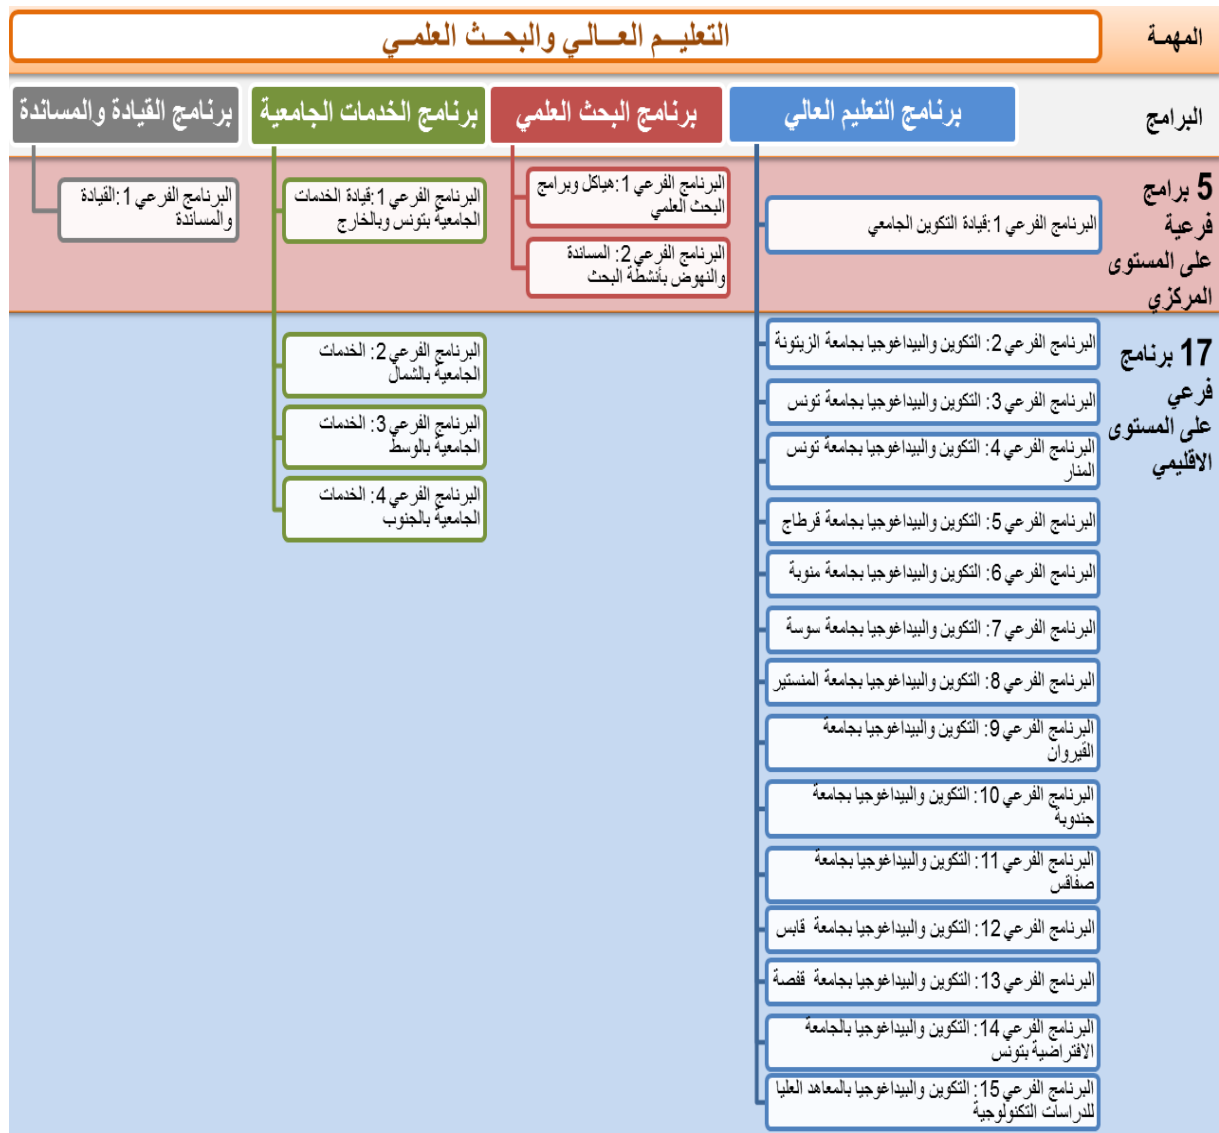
المهمة

التعليــم العــالي والبحــث العلمــي

البرامج

برنامج التعليم العالي

برنامج البحث العلمي

برنامج الخدمات الجامعية

برنامج القيادة والمساندة

5 برامج فرعية على المستوى المركزي

البرنامج الفرعي 1:قيادة التكوين الجامعي

البرنامج الفرعي 1:هياكل وبرامج البحث العلمي

البرنامج الفرعي 2: المساندة والنهوض بأنشطة البحث

البرنامج الفرعي 1:قيادة الخدمات الجامعية بتونس وبالخارج

البرنامج الفرعي 1:القيادة والمساندة

17 برنامج فرعي على المستوى الاقليمي

البرنامج الفرعي 2: التكوين والبيداغوجيا بجامعة الزيتونة

البرنامج الفرعي 3: التكوين والبيداغوجيا بجامعة تونس

البرنامج الفرعي 4: التكوين والبيداغوجيا بجامعة تونس المنار

البرنامج الفرعي 5: التكوين والبيداغوجيا بجامعة قرطاج

البرنامج الفرعي 6: التكوين والبيداغوجيا بجامعة منوبة

البرنامج الفرعي 7: التكوين والبيداغوجيا بجامعة سوسة

البرنامج الفرعي 8: التكوين والبيداغوجيا بجامعة المنستير

البرنامج الفرعي 9: التكوين والبيداغوجيا بجامعة القيروان

البرنامج الفرعي 10: التكوين والبيداغوجيا بجامعة جندوبة

البرنامج الفرعي 11: التكوين والبيداغوجيا بجامعة صفاقس

البرنامج الفرعي 12: التكوين والبيداغوجيا بجامعة قابس

البرنامج الفرعي 13: التكوين والبيداغوجيا بجامعة قفصة

البرنامج الفرعي 14: التكوين والبيداغوجيا بالجامعة الافتراضية بتونس

البرنامج الفرعي 15: التكوين والبيداغوجيا بالمعاهد العليا للدراسات التكنولوجية

البرنامج الفرعي 2: الخدمات الجامعية بالشمال

البرنامج الفرعي 3: الخدمات الجامعية بالوسط

البرنامج الفرعي 4: الخدمات الجامعية بالجنوب